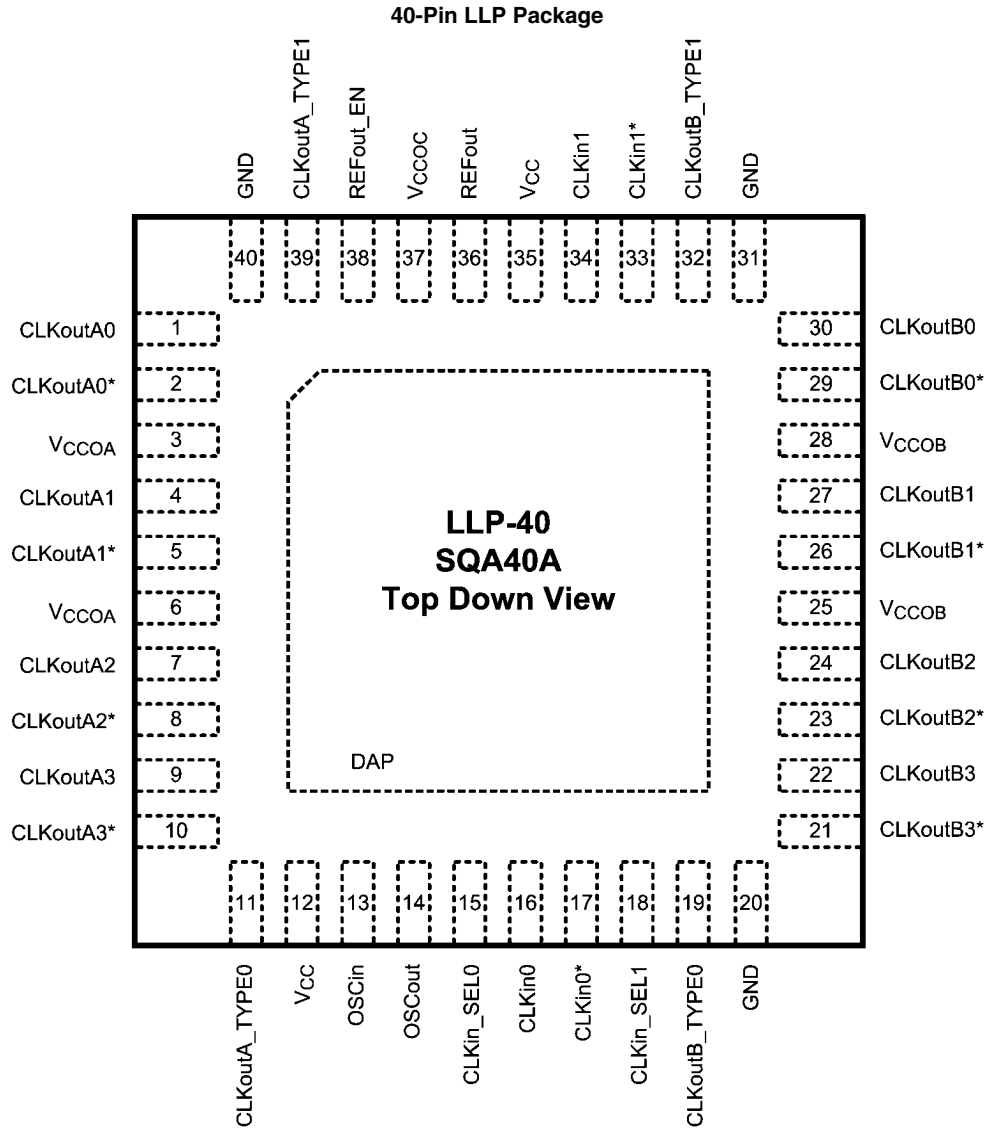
40-Pin LLP Package

GND
CLKoutA_TYPE1
REFout_EN
$V_{CCOC}$
REFout
$V_{CC}$
CLKin1
CLKin1*
CLKoutB_TYPE1
GND

40 39 38 37 36 35 34 33 32 31

CLKoutA0 1
CLKoutA0* 2
$V_{CCOA}$ 3
CLKoutA1 4
CLKoutA1* 5
$V_{CCOA}$ 6
CLKoutA2 7
CLKoutA2* 8
CLKoutA3 9
CLKoutA3* 10

LLP-40
SQA40A
Top Down View

DAP

30 CLKoutB0
29 CLKoutB0*
28 $V_{CCOB}$
27 CLKoutB1
26 CLKoutB1*
25 $V_{CCOB}$
24 CLKoutB2
23 CLKoutB2*
22 CLKoutB3
21 CLKoutB3*

11 12 13 14 15 16 17 18 19 20

CLKoutA_TYPE0
$V_{CC}$
OSCin
OSCout
CLKin_SEL0
CLKin0
CLKin0*
CLKin_SEL1
CLKoutB_TYPE0
GND